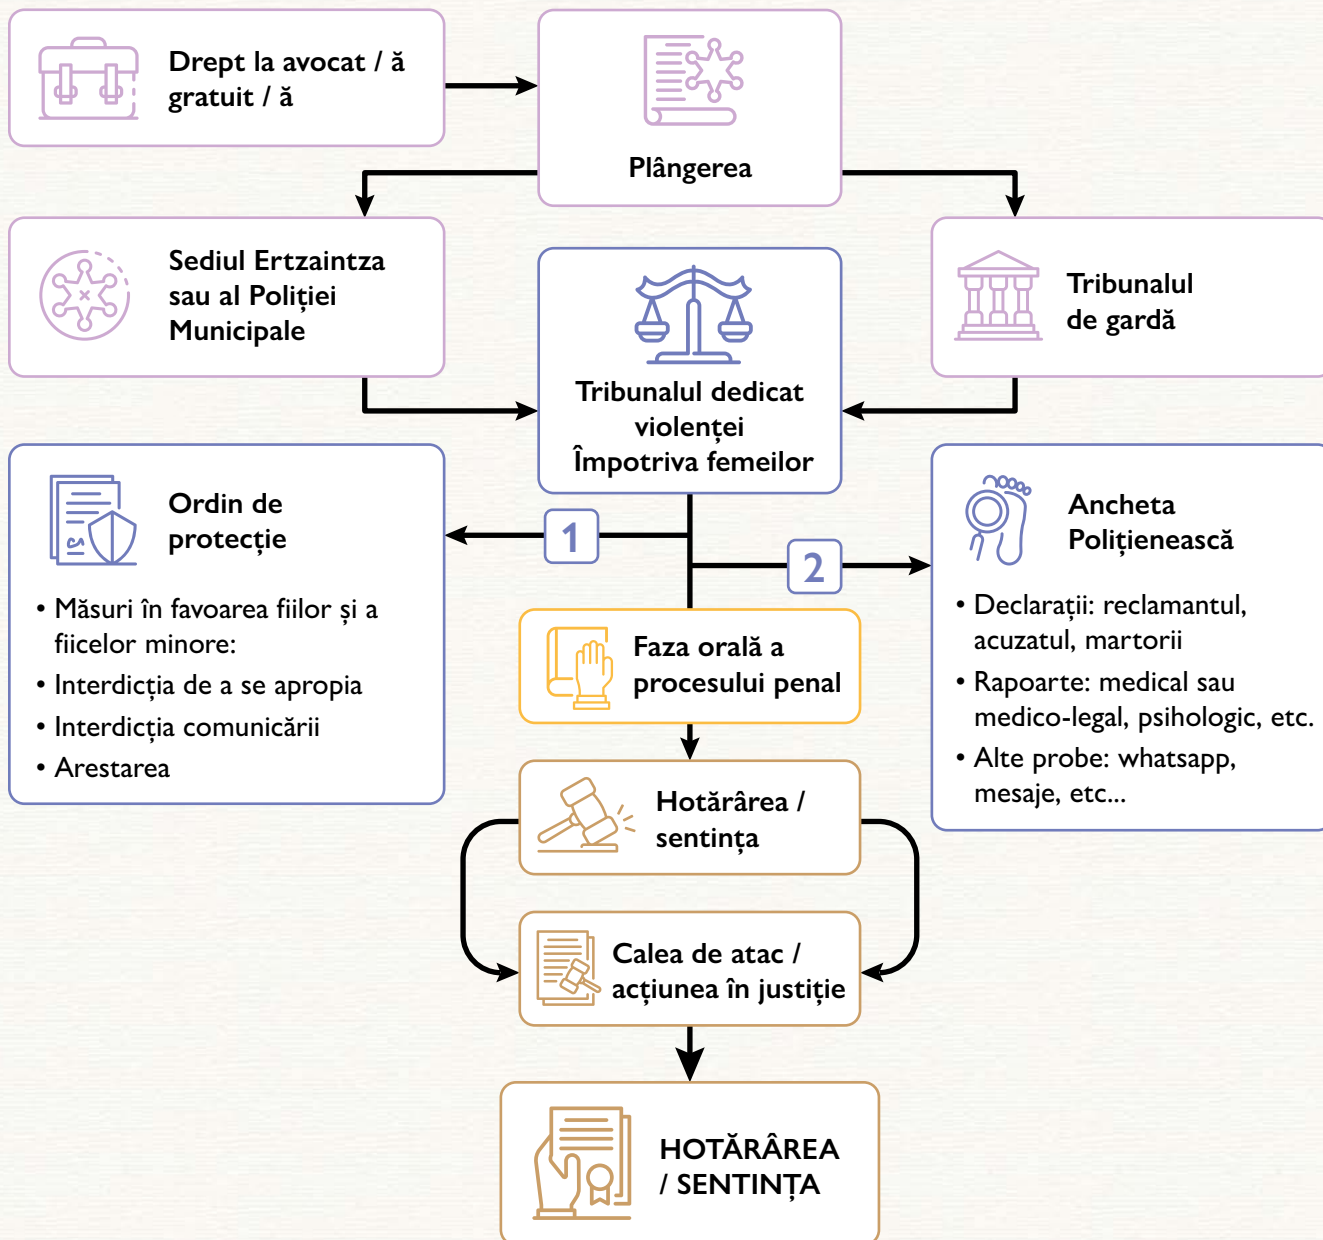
Drept la avocat / ă gratuit / ă

Plângerea

Sediul Ertzaintza sau al Poliției Municipale

Tribunalul dedicat violenței împotriva femeilor

Tribunalul de gardă

Ordin de protecție

• Măsuri în favoarea fiilor și a fiicelor minore:
• Interdicția de a se apropia
• Interdicția comunicării
• Arestarea

1

2

Ancheta Polițienească

• Declarații: reclamantul, acuzatul, martorii
• Rapoarte: medical sau medico-legal, psihologic, etc.
• Alte probe: whatsapp, mesaje, etc...

Faza orală a procesului penal

Hotărârea / sentința

Calea de atac / acțiunea în justiție

HOTĂRÂREA / SENTINȚA